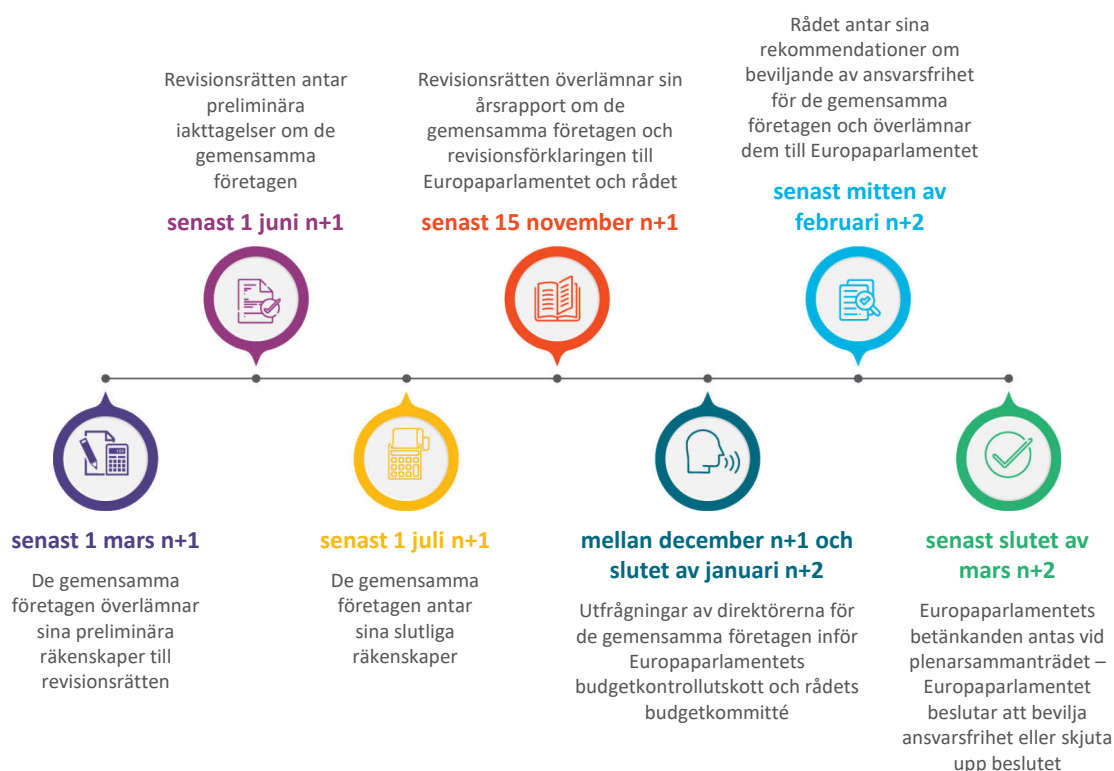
Revisionsrätten antar preliminära iakttagelser om de gemensamma företagen

senast 1 juni n+1

Revisionsrätten överlämnar sin årsrapport om de gemensamma företagen och revisionsförklaringen till Europaparlamentet och rådet

senast 15 november n+1

Rådet antar sina rekommendationer om beviljande av ansvarsfrihet för de gemensamma företagen och överlämnar dem till Europaparlamentet

senast mitten av februari n+2

senast 1 mars n+1

De gemensamma företagen överlämnar sina preliminära räkenskaper till revisionsrätten

senast 1 juli n+1

De gemensamma företagen antar sina slutliga räkenskaper

mellan december n+1 och slutet av januari n+2

Utfrågningar av direktörerna för de gemensamma företagen inför Europaparlamentets budgetkontrollutskott och rådets budgetkommitté

senast slutet av mars n+2

Europaparlamentets betänkanden antas vid plenarsammanträdet – Europaparlamentet beslutar att bevilja ansvarsfrihet eller skjuta upp beslutet